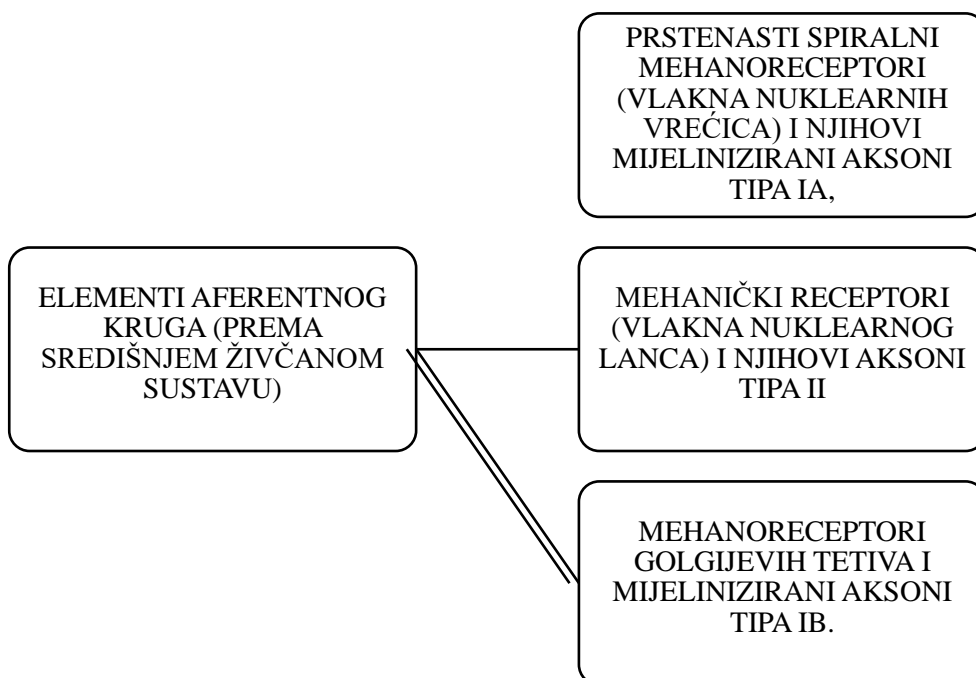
PRSTENASTI SPIRALNI MEHANORECEPTORI (VLAKNA NUKLEARNIH VREĆICA) I NJIHOVI MIJELINIZIRANI AKSONI TIPA IA,

ELEMENTI AFERENTNOG KRUGA (PREMA SREDIŠNJEM ŽIVČANOM SUSTAVU)

MEHANIČKI RECEPTORI (VLAKNA NUKLEARNOG LANCA) I NJIHOVI AKSONI TIPA II

MEHANORECEPTORI GOLGIJEVIH TETIVA I MIJELINIZIRANI AKSONI TIPA IB.